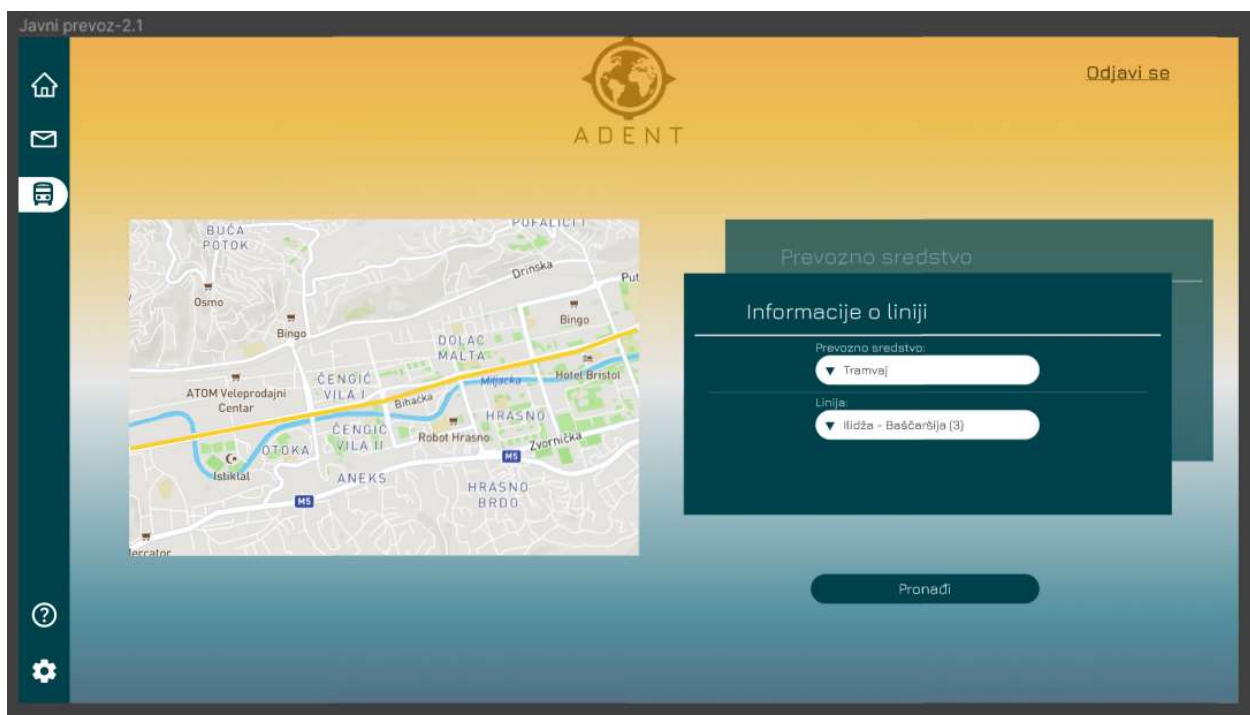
Javni prevoz-2.1

ADENT

Odjavi se

BUĆA POTOK
PUFALIĆI
Drinska
Put
Osmo
Bingo
Bingo
DOLAC MALTA
Hotel Bristol
Miljacka
ATOM Veleprodajni Centar
ČENGIĆ VILA I
Bihaćka
HRASNO
ČENGIĆ VILA II
Robot Hrasno
Zvornička
OTOKA
M5
Istiklal
ANEKS
M5
HRASNO BRDO
Mercator

Prevozno sredstvo

Informacije o liniji

Prevozno sredstvo:
▼ Tramvaj

Linija:
▼ Ilidža - Baščaršija (3)

Pronađi